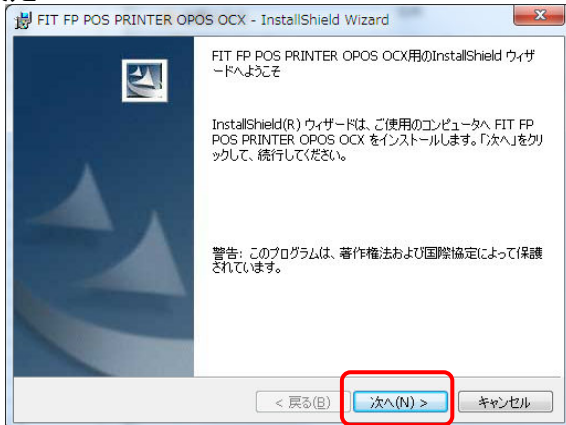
FIT FP POS PRINTER OPOS OCX - InstallShield Wizard

FIT FP POS PRINTER OPOS OCX用のInstallShield ウィザードへようこそ

InstallShield(R) ウィザードは、ご使用のコンピュータへ FIT FP POS PRINTER OPOS OCX をインストールします。「次へ」をクリックして、続行してください。

警告: このプログラムは、著作権法および国際協定によって保護されています。

< 戻る(B)
次へ(N) >
キャンセル